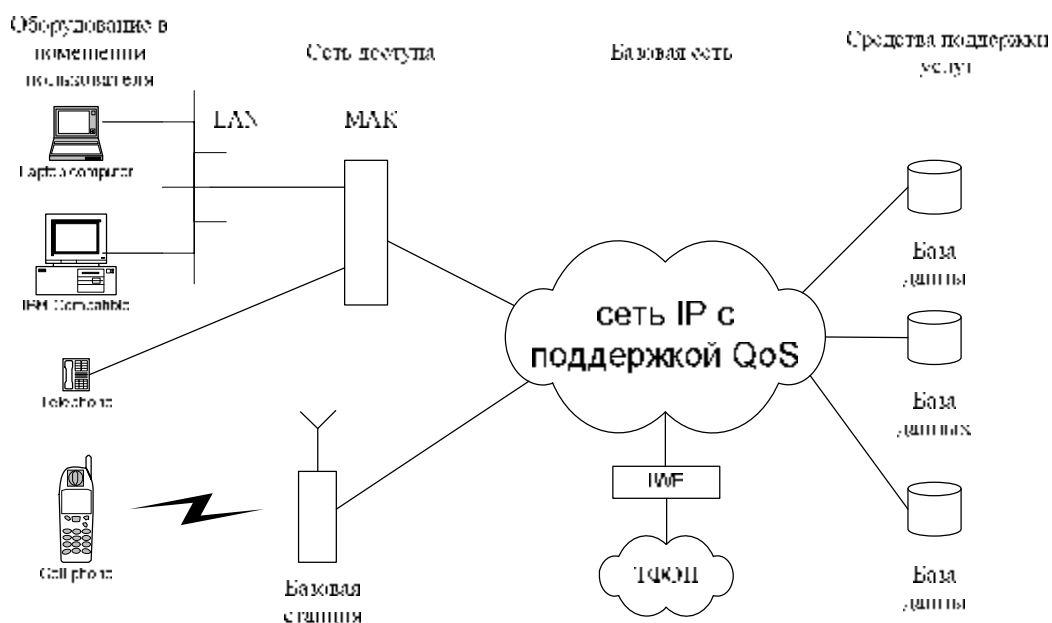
Оборудование в помещении пользователя

Сеть доступа

Базовая сеть

Средства поддержки услуг

LAN

MAK

Laptop computer

IBM Compatible

Telephone

Cell phone

Базовая станция

сеть IP с поддержкой QoS

IWF

ТФОП

База данны

База данных

База данны